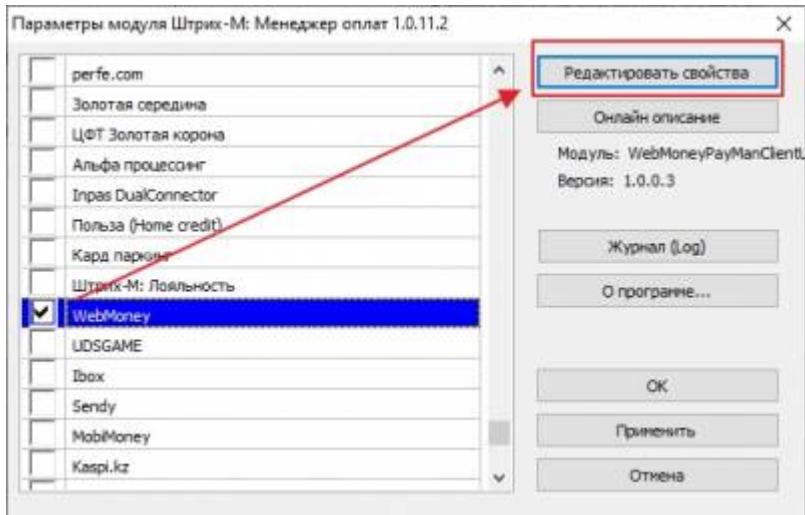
Параметры модуля Штрих-М: Менеджер оплат 1.0.11.2

×

perfe.com
Золотая середина
ЦФТ Золотая корона
Альфа процесинг
Inpas DualConnector
Польза (Home credit)
Кард паркинг
Штрих-М: Лояльность
WebMoney
UDSGAME
Ibox
Sendy
MobiMoney
Kaspi.kz

Редактировать свойства
Онлайн описание
Модуль: WebMoneyPayManClientL
Версия: 1.0.0.3
Журнал (Log)
О программе...
OK
Применить
Отмена